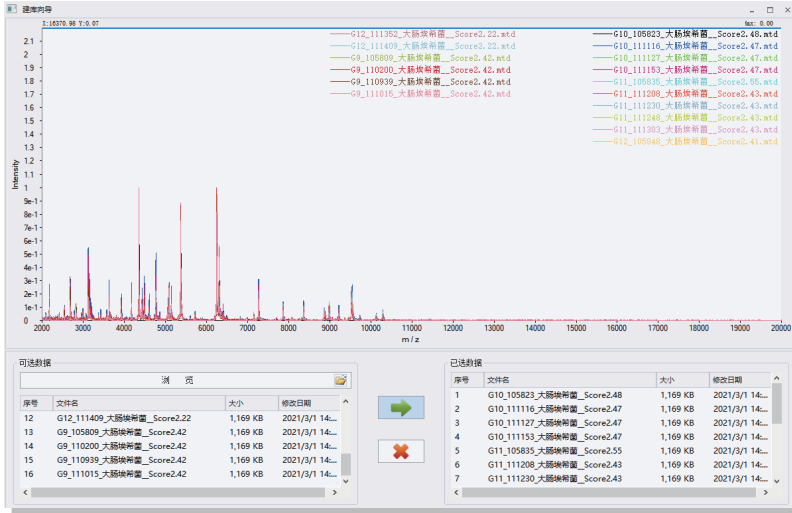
建库向导

X:16370.98 Y:0.07

tax: 0.00

G12_111352_大肠埃希菌__Score2.22.mtd
G12_111409_大肠埃希菌__Score2.22.mtd
G9_105809_大肠埃希菌__Score2.42.mtd
G9_110200_大肠埃希菌__Score2.42.mtd
G9_110939_大肠埃希菌__Score2.42.mtd
G9_111015_大肠埃希菌__Score2.42.mtd

G10_105823_大肠埃希菌__Score2.48.mtd
G10_111116_大肠埃希菌__Score2.47.mtd
G10_111127_大肠埃希菌__Score2.47.mtd
G10_111153_大肠埃希菌__Score2.47.mtd
G11_105835_大肠埃希菌__Score2.55.mtd
G11_111208_大肠埃希菌__Score2.43.mtd
G11_111230_大肠埃希菌__Score2.43.mtd
G11_111248_大肠埃希菌__Score2.43.mtd
G11_111303_大肠埃希菌__Score2.43.mtd
G12_105848_大肠埃希菌__Score2.41.mtd

Intensity

2.1
2
1.9
1.8
1.7
1.6
1.5
1.4
1.3
1.2
1.1
1
9e-1
8e-1
7e-1
6e-1
5e-1
4e-1
3e-1
2e-1
1e-1
0

2000 3000 4000 5000 6000 7000 8000 9000 10000 11000 12000 13000 14000 15000 16000 17000 18000 19000 20000

m/z

可选数据

浏 览

| 序号 | 文件名 | 大小 | 修改日期 |
|---|---|---|---|
| 12 | G12_111409_大肠埃希菌_Score2.22 | 1,169 KB | 2021/3/1 14:... |
| 13 | G9_105809_大肠埃希菌_Score2.42 | 1,169 KB | 2021/3/1 14:... |
| 14 | G9_110200_大肠埃希菌_Score2.42 | 1,169 KB | 2021/3/1 14:... |
| 15 | G9_110939_大肠埃希菌_Score2.42 | 1,169 KB | 2021/3/1 14:... |
| 16 | G9_111015_大肠埃希菌_Score2.42 | 1,169 KB | 2021/3/1 14:... |

已选数据

| 序号 | 文件名 | 大小 | 修改日期 |
|---|---|---|---|
| 1 | G10_105823_大肠埃希菌_Score2.48 | 1,169 KB | 2021/3/1 14:... |
| 2 | G10_111116_大肠埃希菌_Score2.47 | 1,169 KB | 2021/3/1 14:... |
| 3 | G10_111127_大肠埃希菌_Score2.47 | 1,169 KB | 2021/3/1 14:... |
| 4 | G10_111153_大肠埃希菌_Score2.47 | 1,169 KB | 2021/3/1 14:... |
| 5 | G11_105835_大肠埃希菌_Score2.55 | 1,169 KB | 2021/3/1 14:... |
| 6 | G11_111208_大肠埃希菌_Score2.43 | 1,169 KB | 2021/3/1 14:... |
| 7 | G11_111230_大肠埃希菌_Score2.43 | 1,169 KB | 2021/3/1 14:... |